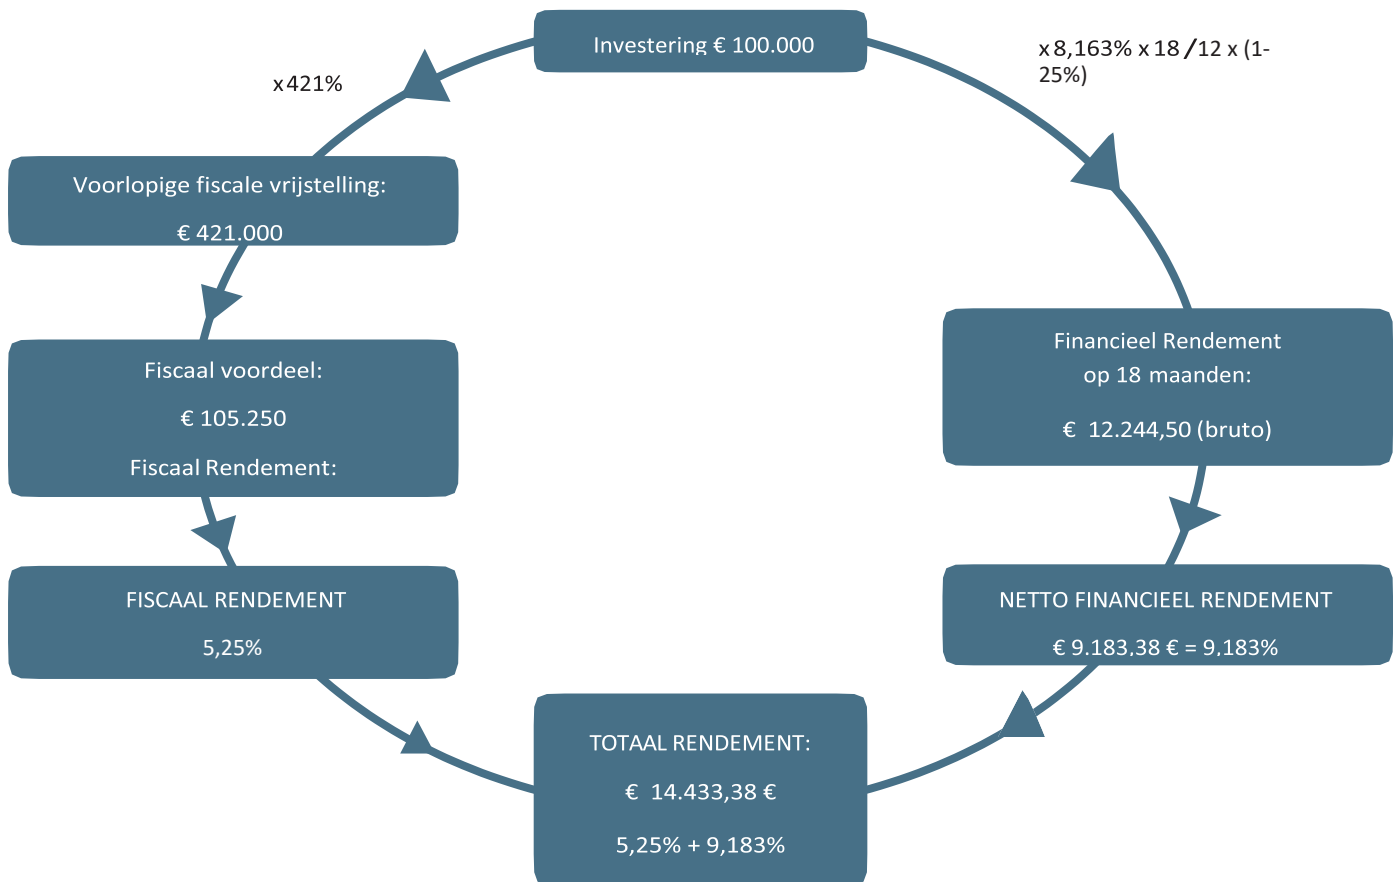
Investering € 100.000

x 8,163% x 18 / 12 x (1-25%)

Financieel Rendement op 18 maanden:

€ 12.244,50 (bruto)

NETTO FINANCIEEL RENDEMENT

€ 9.183.38 € = 9,183%

TOTAAL RENDEMENT:

€ 14.433,38 €

5,25% + 9,183%

FISCAAL RENDEMENT

5,25%

Fiscaal voordeel:

€ 105.250

Fiscaal Rendement:

Voorlopige fiscale vrijstelling:

€ 421.000

x 421%